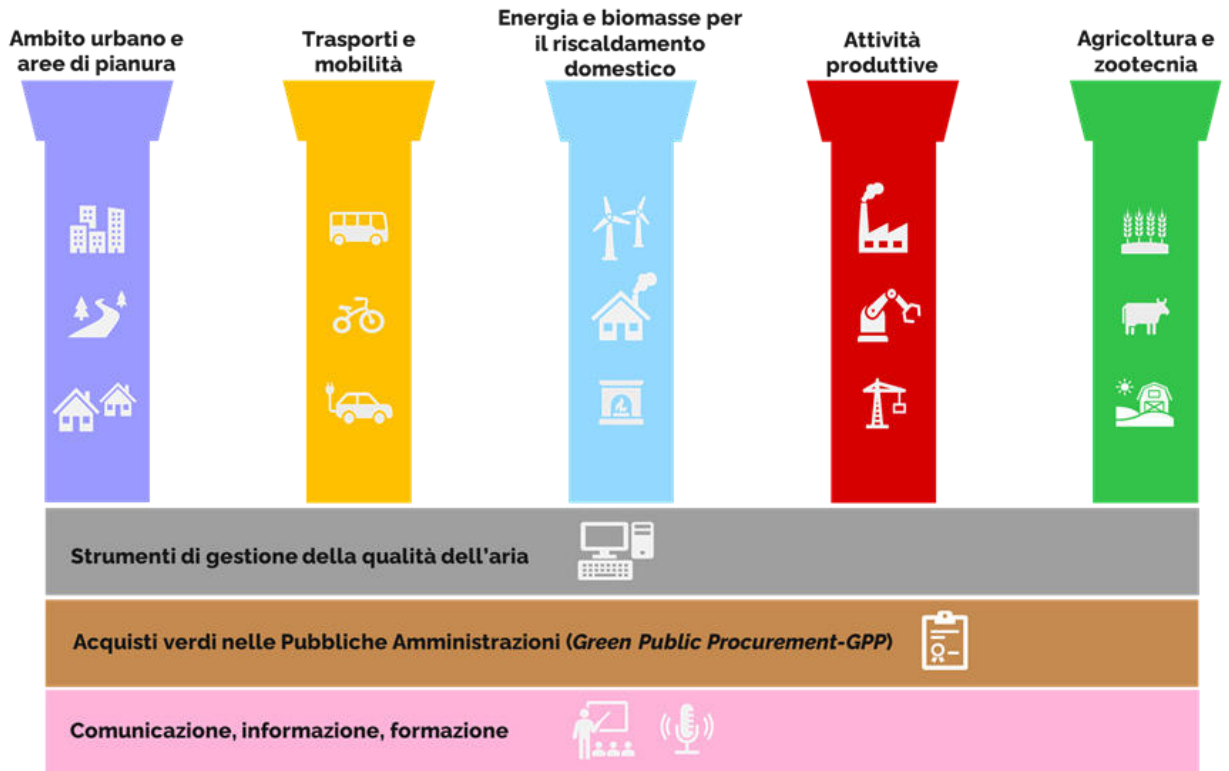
Ambito urbano e aree di pianura

Trasporti e mobilità

Energia e biomasse per il riscaldamento domestico

Attività produttive

Agricoltura e zootecnia

Strumenti di gestione della qualità dell'aria

Acquisti verdi nelle Pubbliche Amministrazioni (*Green Public Procurement-GPP*)

Comunicazione, informazione, formazione